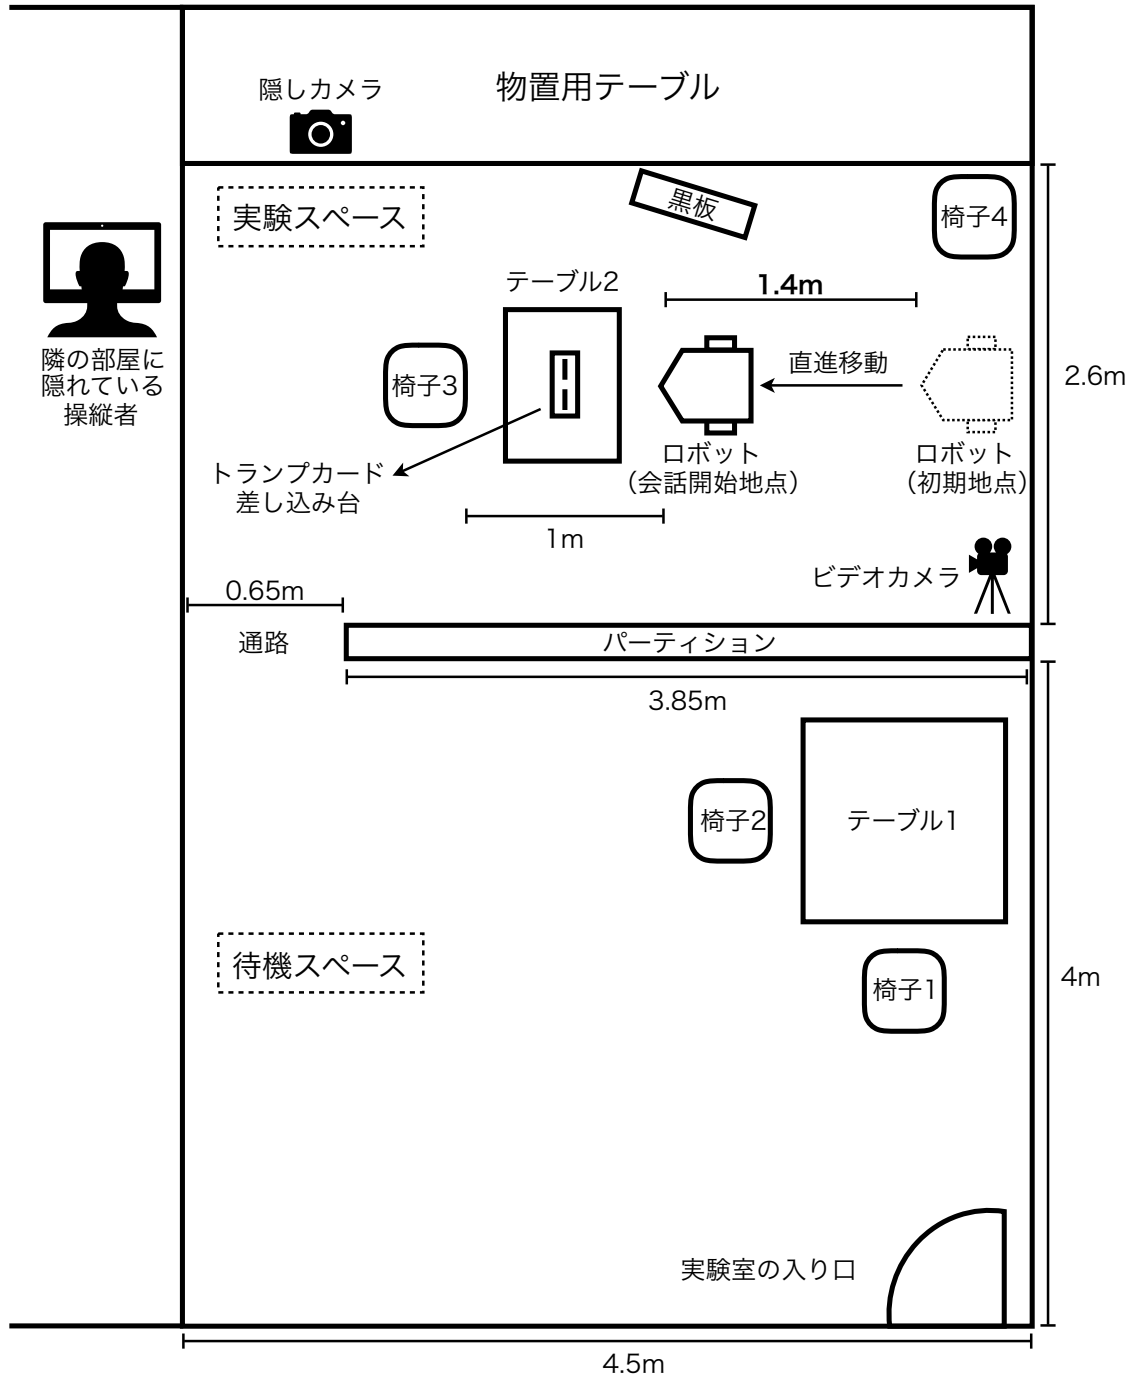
隠しカメラ

物置用テーブル

黒板

実験スペース

椅子4

隣の部屋に
隠れている
操縦者

テーブル2

1.4m

直進移動

椅子3

2.6m

ロボット
(会話開始地点)

ロボット
(初期地点)

トランプカード
差し込み台

1m

ビデオカメラ

0.65m

通路

パーティション

3.85m

椅子2

テーブル1

待機スペース

椅子1

4m

実験室の入り口

4.5m